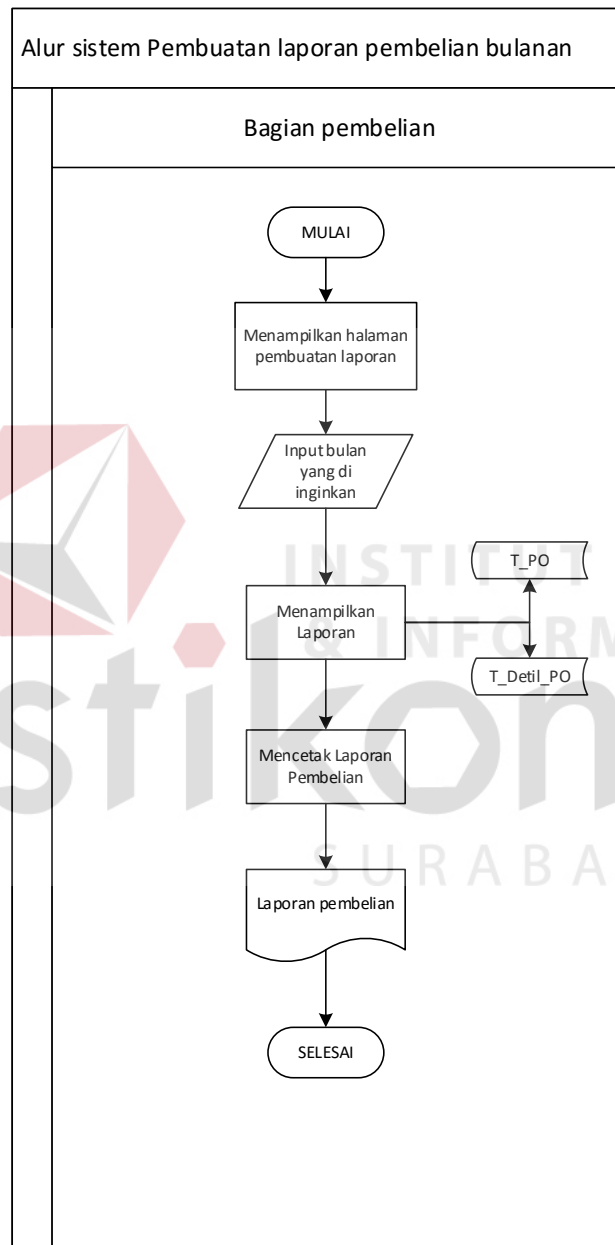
Alur sistem Pembuatan laporan pembelian bulanan

Bagian pembelian

MULAI

Menampilkan halaman pembuatan laporan

Input bulan yang di inginkan

INSTITUT

& INFORM

T_PO

Menampilkan Laporan

T_Detil_PO

stikom

Mencetak Laporan Pembelian

SURABA

Laporan pembelian

SELESAI